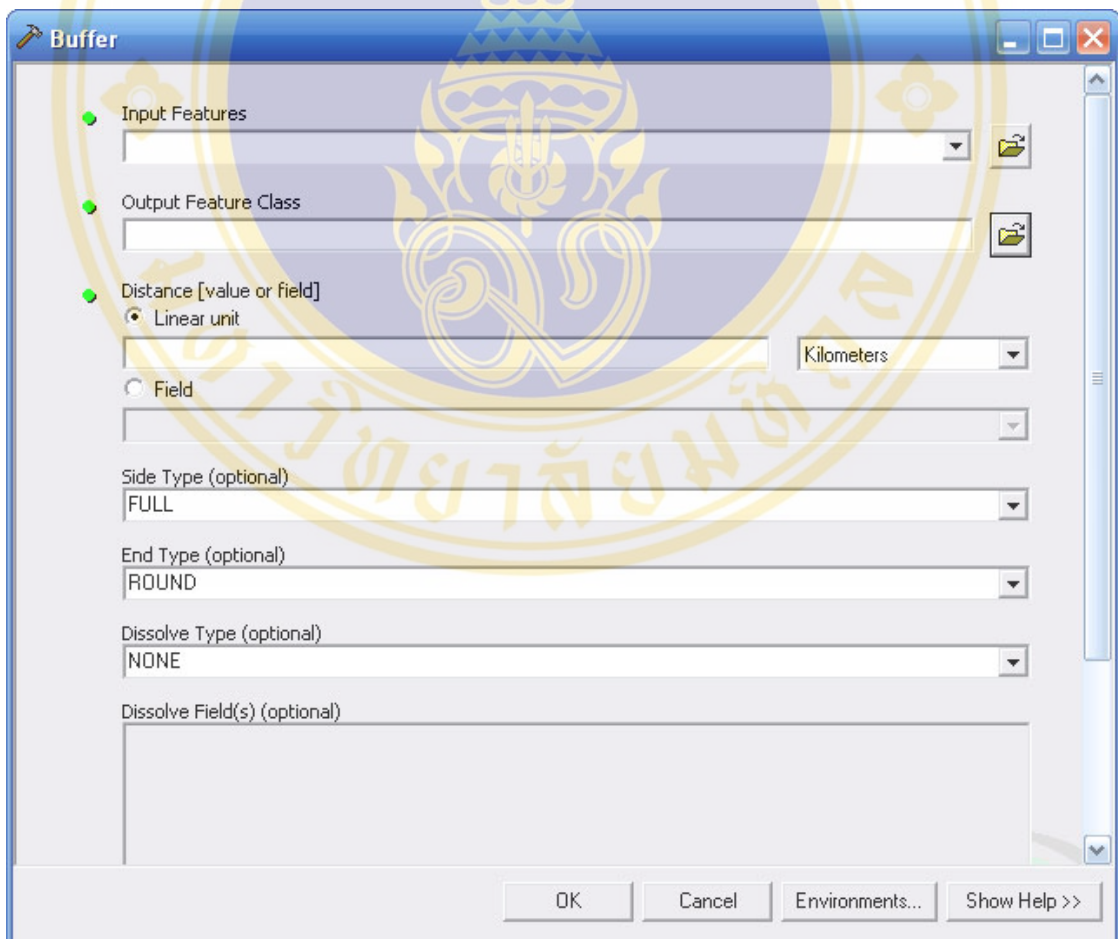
Buffer

Input Features

Output Feature Class

Distance [value or field]
Linear unit
Kilometers
Field

Side Type (optional)
FULL

End Type (optional)
ROUND

Dissolve Type (optional)
NONE

Dissolve Field(s) (optional)

OK Cancel Environments... Show Help >>

มหาวิทยาลัยมหิดล